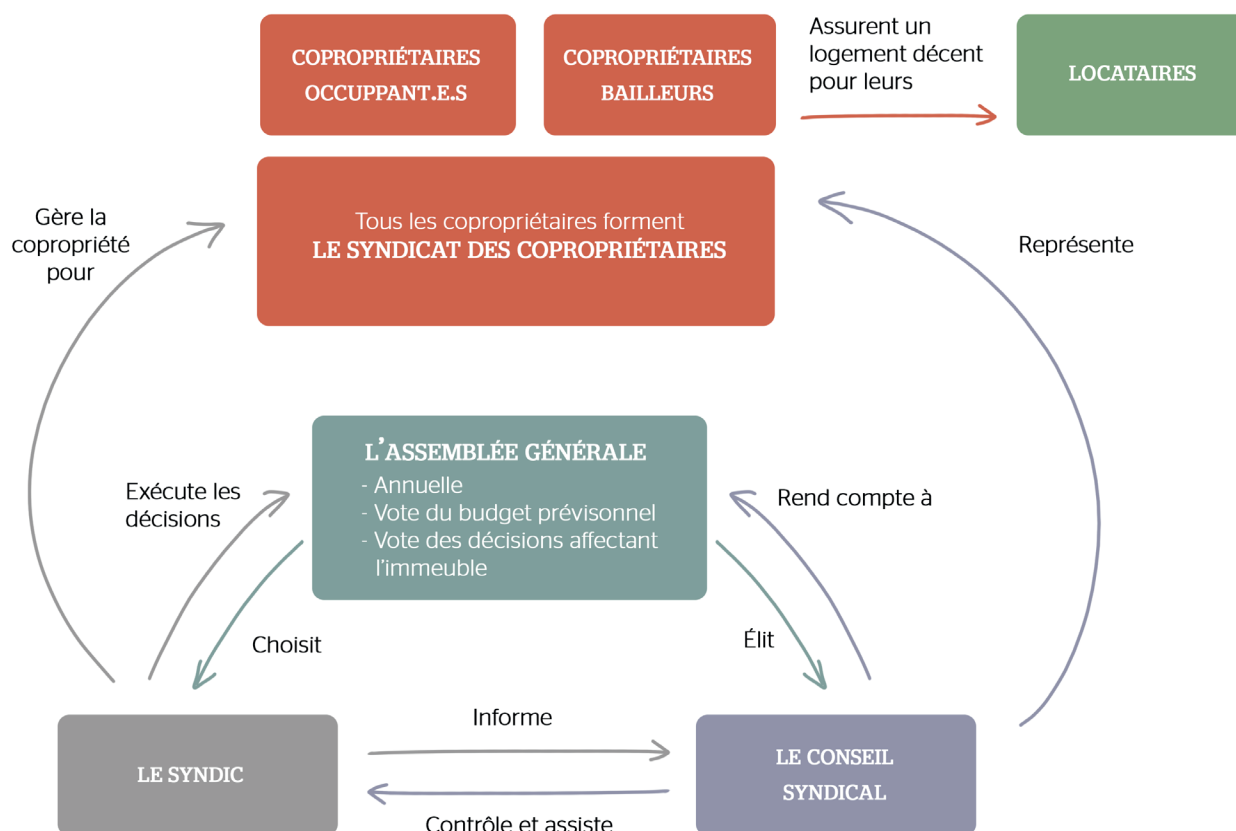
COPROPRIÉTAIRES OCCUPANT.E.S

COPROPRIÉTAIRES BAILLEURS

Assurent un logement décent pour leurs

LOCATAIRES

Gère la copropriété pour

Tous les copropriétaires forment
LE SYNDICAT DES COPROPRIÉTAIRES

Représente

L'ASSEMBLÉE GÉNÉRALE
- Annuelle
- Vote du budget prévisonnel
- Vote des décisions affectant l'immeuble

Exécute les décisions

Rend compte à

Choisit

Élit

Informe

LE SYNDIC

LE CONSEIL SYNDICAL

Contrôle et assiste